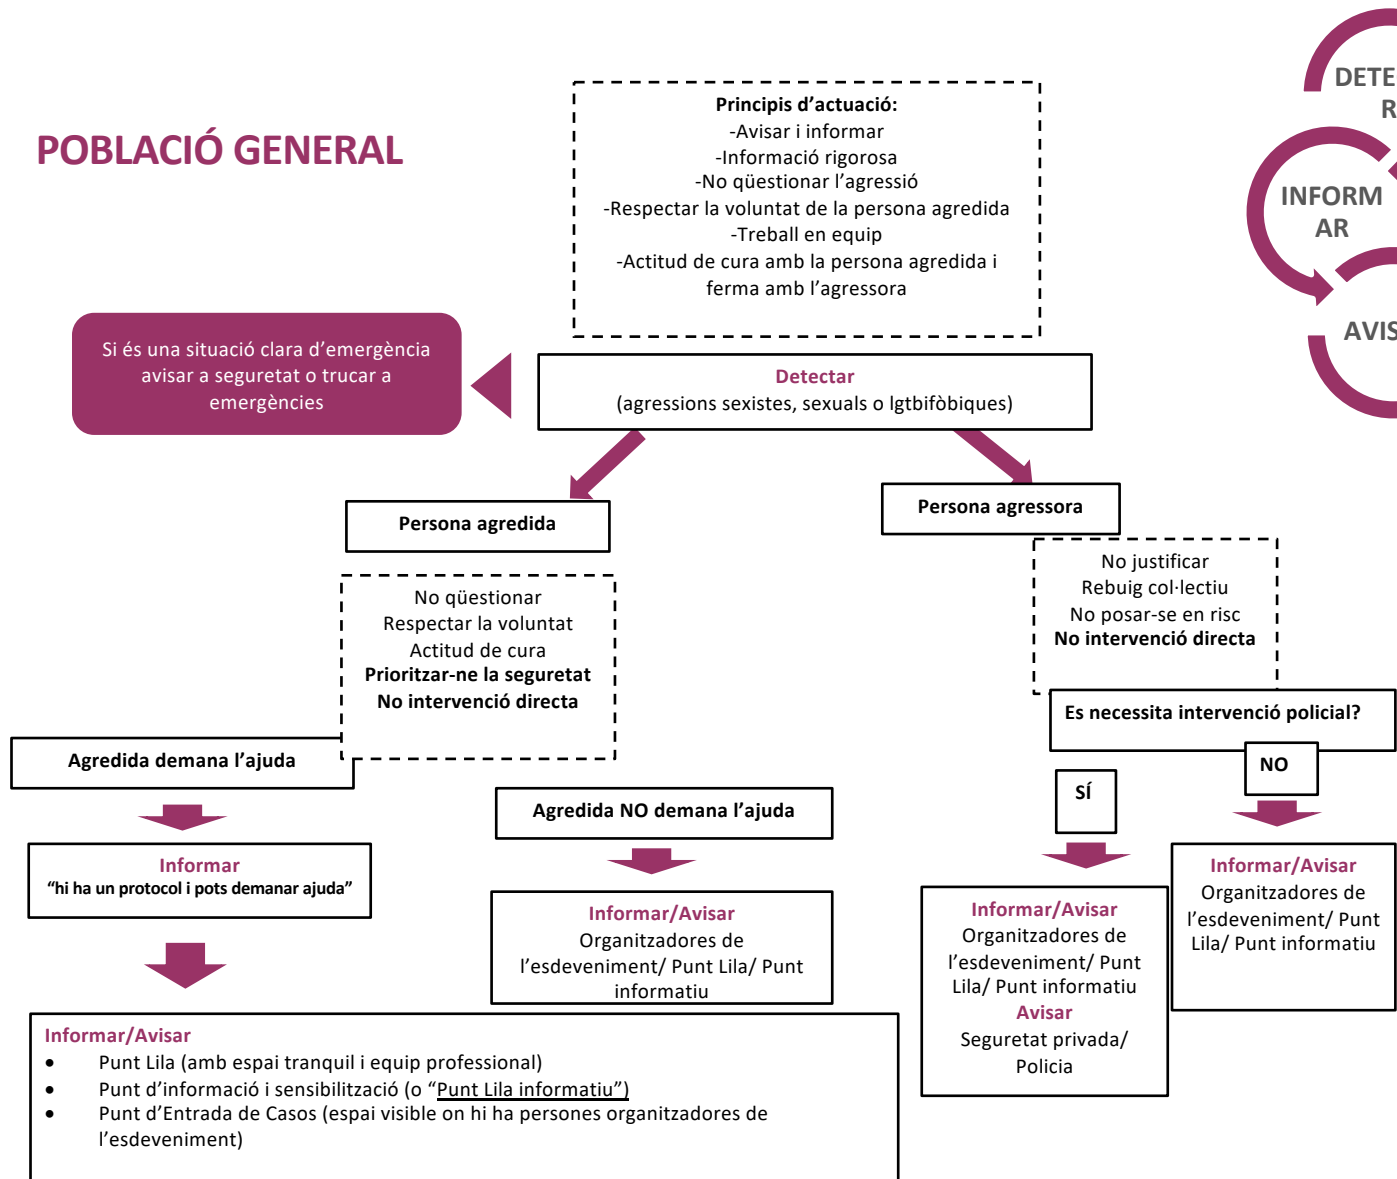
DETE
R

INFORM
AR

AVIS

POBLACIÓ GENERAL

**Principis d'actuació:**
-Avisar i informar
-Informació rigorosa
-No qüestionar l'agressió
-Respectar la voluntat de la persona agredida
-Treball en equip
-Actitud de cura amb la persona agredida i ferma amb l'agressora

Si és una situació clara d'emergència avisar a seguretat o trucar a emergències

Detectar
(agressions sexistes, sexuals o lgtbifòbiques)

Persona agredida

No qüestionar
Respectar la voluntat
Actitud de cura
**Prioritzar-ne la seguretat**
**No intervenció directa**

Persona agressora

No justificar
Rebuig col·lectiu
No posar-se en risc
**No intervenció directa**

Es necessita intervenció policial?

NO

SÍ

Agredida demana l'ajuda

Agredida NO demana l'ajuda

Informar
"hi ha un protocol i pots demanar ajuda"

Informar/Avisar
Organitzadores de l'esdeveniment/ Punt Lila/ Punt informatiu

Informar/Avisar
Organitzadores de l'esdeveniment/ Punt Lila/ Punt informatiu
Avisar
Seguretat privada/ Policia

Informar/Avisar
Organitzadores de l'esdeveniment/ Punt Lila/ Punt informatiu

Informar/Avisar
- Punt Lila (amb espai tranquil i equip professional)
- Punt d'informació i sensibilització (o "Punt Lila informatiu")
- Punt d'Entrada de Casos (espai visible on hi ha persones organitzadores de l'esdeveniment)